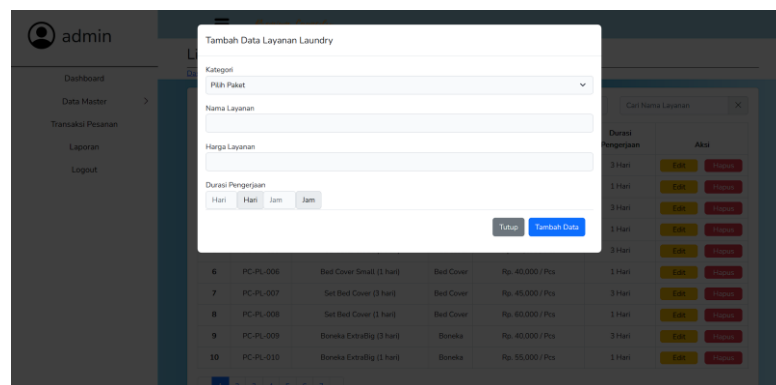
admin

Dashboard
Data Master >
Transaksi Pesanan
Laporan
Logout

Tambah Data Layanan Laundry

Kategori
Pilih Paket

Nama Layanan

Harga Layanan

Durasi Pengerjaan
Hari | Hari | Jam | Jam

Tutup | Tambah Data

Cari Nama Layanan ×

| | | | | | Durasi Pengerjaan | Aksi |
|---|---|---|---|---|---|---|
| | | | | | 3 Hari | Edit Hapus |
| | | | | | 1 Hari | Edit Hapus |
| | | | | | 3 Hari | Edit Hapus |
| | | | | | 1 Hari | Edit Hapus |
| | | | | | 3 Hari | Edit Hapus |
| 6 | PC-PL-006 | Bed Cover Small (1 hari) | Bed Cover | Rp. 40,000 / Pcs | 1 Hari | Edit Hapus |
| 7 | PC-PL-007 | Set Bed Cover (3 hari) | Bed Cover | Rp. 45,000 / Pcs | 3 Hari | Edit Hapus |
| 8 | PC-PL-008 | Set Bed Cover (1 hari) | Bed Cover | Rp. 60,000 / Pcs | 1 Hari | Edit Hapus |
| 9 | PC-PL-009 | Boneka ExtraBig (3 hari) | Boneka | Rp. 40,000 / Pcs | 3 Hari | Edit Hapus |
| 10 | PC-PL-010 | Boneka ExtraBig (1 hari) | Boneka | Rp. 55,000 / Pcs | 1 Hari | Edit Hapus |